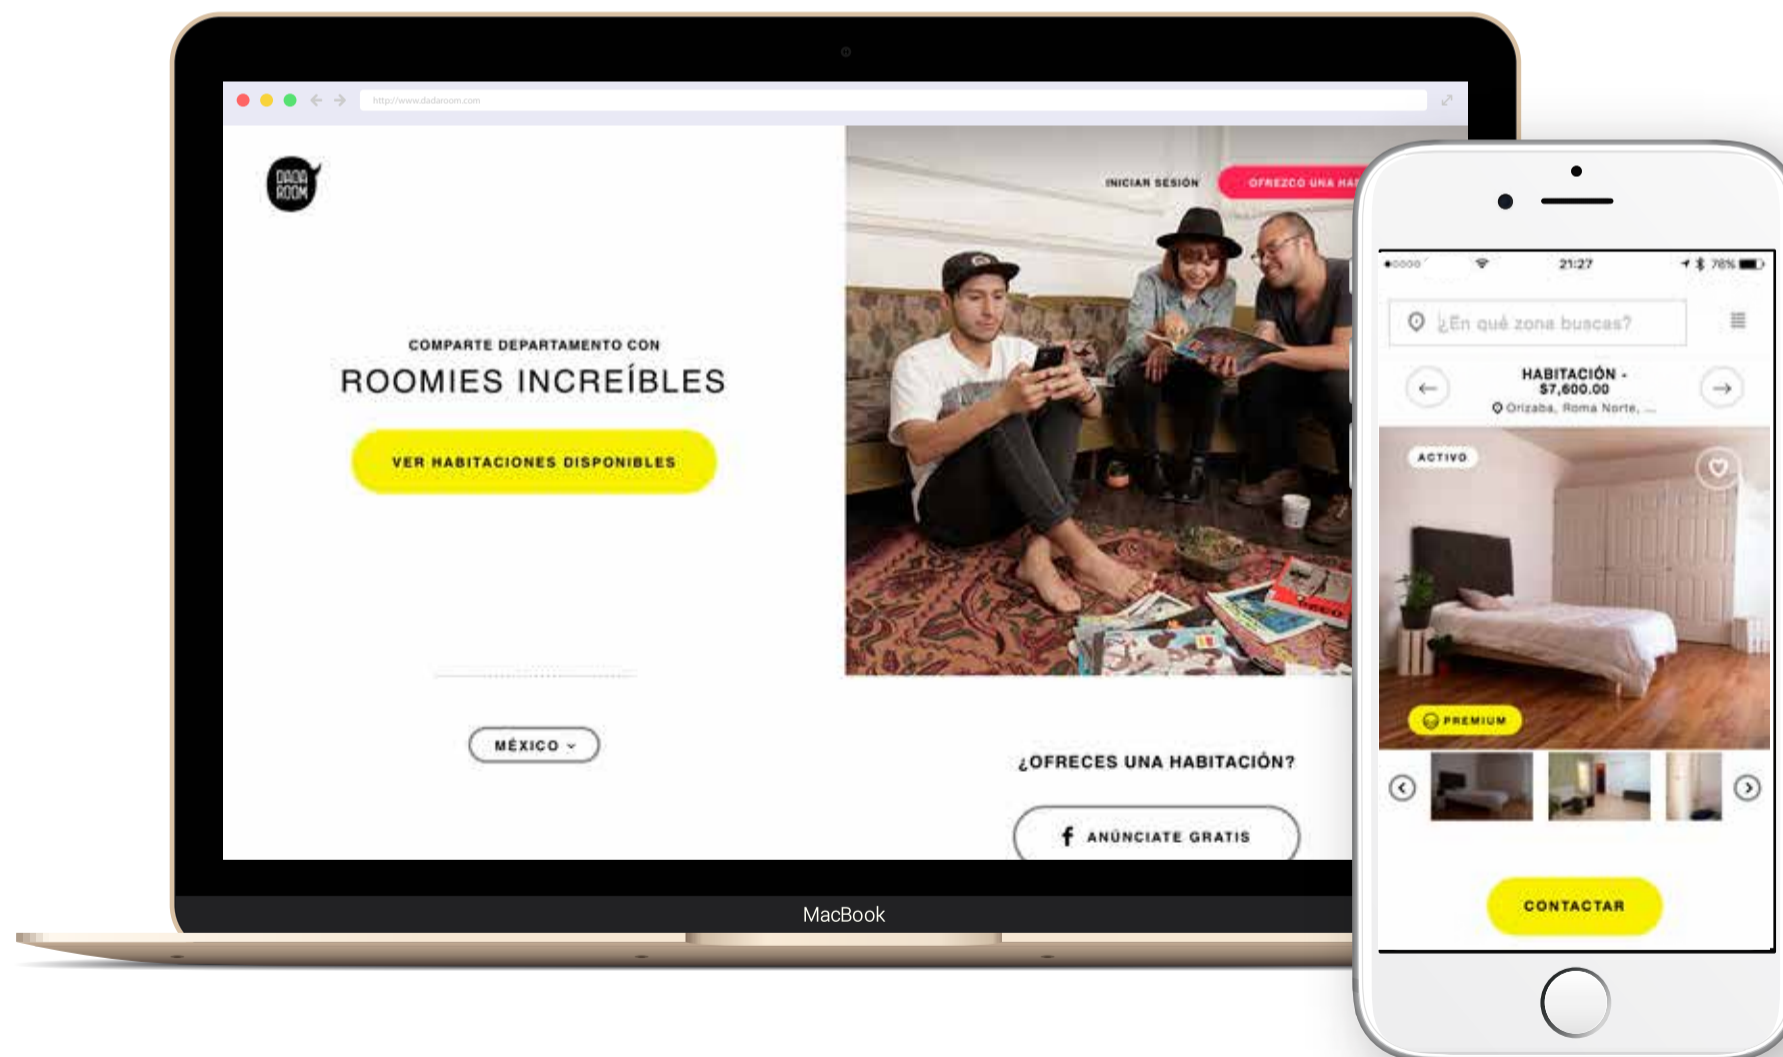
http://www.dadaroom.com

DADA ROOM

INICIAR SESIÓN

OFREZCO UNA HA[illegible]

COMPARTE DEPARTAMENTO CON

ROOMIES INCREÍBLES

VER HABITACIONES DISPONIBLES

MÉXICO

¿OFRECES UNA HABITACIÓN?

ANÚNCIATE GRATIS

MacBook

21:27

76%

¿En qué zona buscas?

HABITACIÓN - $7,600.00

Orizaba, Roma Norte, ...

ACTIVO

PREMIUM

CONTACTAR